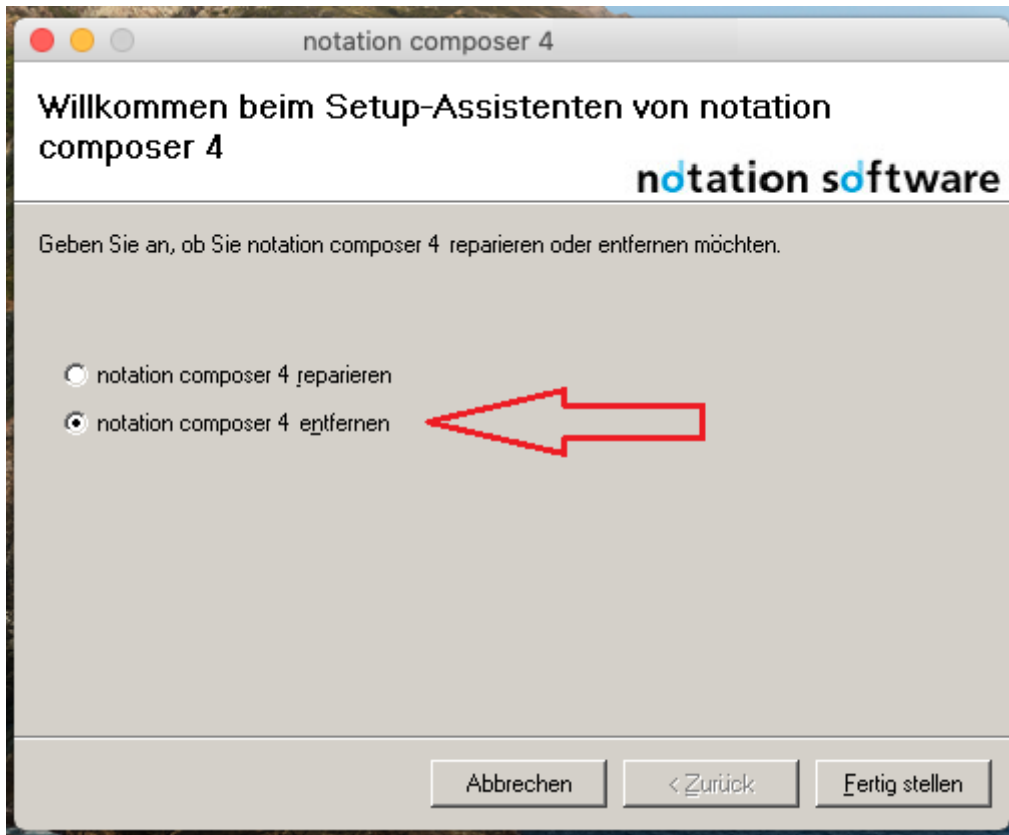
notation composer 4

Willkommen beim Setup-Assistenten von notation composer 4

notation software

Geben Sie an, ob Sie notation composer 4 reparieren oder entfernen möchten.

notation composer 4 reparieren

notation composer 4 entfernen

Abbrechen

< Zurück

Fertig stellen